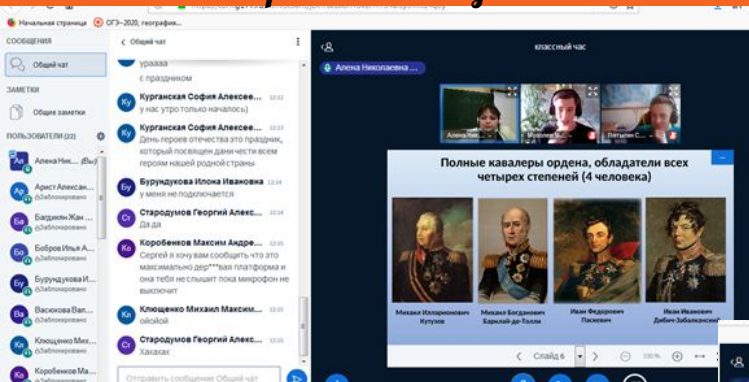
Начальная страница ОГЭ–2020, географик...

СООБЩЕНИЯ
Общий чат
ЗАМЕТКИ
Общие заметки
ПОЛЬЗОВАТЕЛИ (22)
Алена Ник... (Вы)
Арист Алексан...
Заблокировано
Багдиян Жан...
Заблокировано
Бобров Илья А...
Заблокировано
Бурундукова И...
Заблокировано
Васюкова Вал...
Заблокировано
Клющенко Мих...
Заблокировано
Коробенков Ма...

Общий чат
ураааа
с праздником
Курганская София Алексее... 12:12
у нас утро только началось)
Курганская София Алексее... 12:13
День героев отечества это праздник, который посвящен данности всем героям нашей родной страны
Бурундукова Илона Ивановна 12:14
у меня не подключается
Стародумов Георгий Алекс... 12:14
Да да
Коробенков Максим Андре... 12:15
Сергей я хочу вам сообщить что это максимально дер***вая платформа и она тебя не слышит пока микрофон не выключит
Клющенко Михаил Максим... 12:15
ойлйой
Стародумов Георгий Алекс... 12:15
Хахахах
Отправить сообщение Общий чат

классный час
Алена Николаевна ...
Алена Ник...
Моисеев М...
Пятыгин С...

Полные кавалеры ордена, обладатели всех четырех степеней (4 человека)

Михаил Илларионович Кутузов
Михаил Богданович Барклай-де-Толли
Иван Федорович Паскевич
Иван Иванович Дибич-Забалканский

Слайд 6
100%